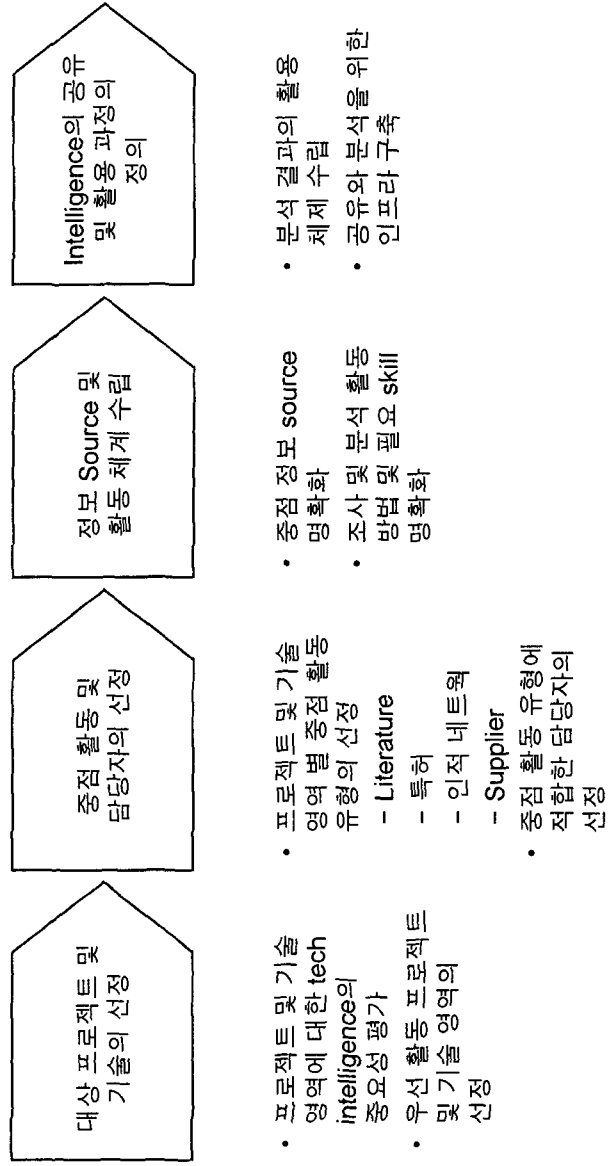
대상 프로젝트 및 기술의 선정

• 프로젝트 및 기술 영역에 대한 tech intelligence의 중요성 평가
• 우선 활동 프로젝트 및 기술 영역의 선정

중점 활동 및 담당자의 선정

• 프로젝트 및 기술 영역 별 중점 활동 유형의 선정
– Literature
– 특허
– 인적 네트웍
– Supplier
• 중점 활동 유형에 적합한 담당자의 선정

정보 Source 및 활동 체계 수립

• 중점 정보 source 명확화
• 조사 및 분석 활동 방법 및 필요 skill 명확화

Intelligence의 공유 및 활용 과정의 정의

• 분석 결과의 활용 체제 수립
• 공유와 분석을 위한 인프라 구축